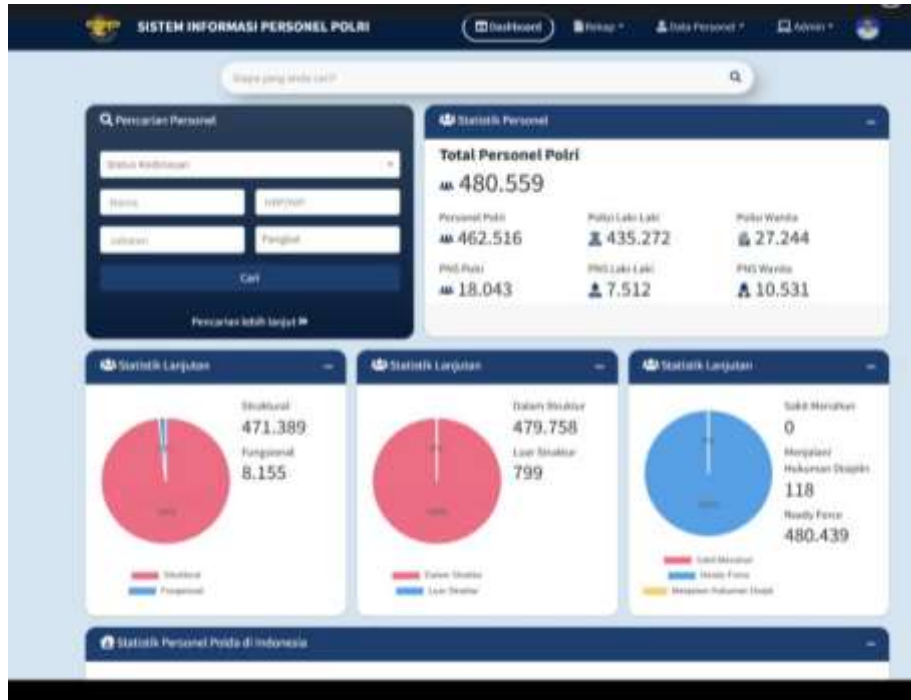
SISTEM INFORMASI PERSONEL POLRI

Dashboard
Rekap
Data Personel
Admin

Siapa yang anda cari?

Pencarian Personel
Status Kedinasan
Nama
NRP/NIP
Jabatan
Pangkat
Cari
Pencarian lebih lanjut

Statistik Personel
Total Personel Polri
480.559
Personel Polri
462.516
Polisi Laki Laki
435.272
Polisi Wanita
27.244
PNS Polri
18.043
PNS Laki Laki
7.512
PNS Wanita
10.531

Statistik Lanjutan
Struktural
471.389
Fungsional
8.155
Struktural
Fungsional

Statistik Lanjutan
Dalam Struktur
479.758
Luar Struktur
799
Dalam Struktur
Luar Struktur

Statistik Lanjutan
Sakit Menahun
0
Menjalani Hukuman Disiplin
118
Ready Force
480.439
Sakit Menahun
Ready Force
Menjalani Hukuman Disiplin

Statistik Personel Polda di Indonesia